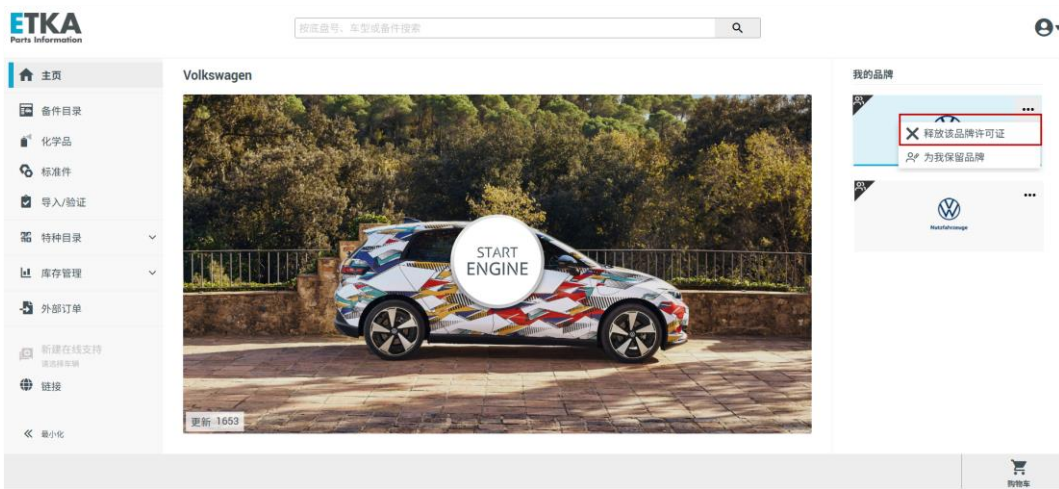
ETKA
Parts Information

按底盘号、车型或备件搜索

主页
备件目录
化学品
标准件
导入/验证
特种目录
库存管理
外部订单
新建在线支持
请选择车辆
链接
最小化

Volkswagen

START
ENGINE

更新 1653

我的品牌
释放该品牌许可证
为我保留品牌

Nutzfahrzeuge

购物车